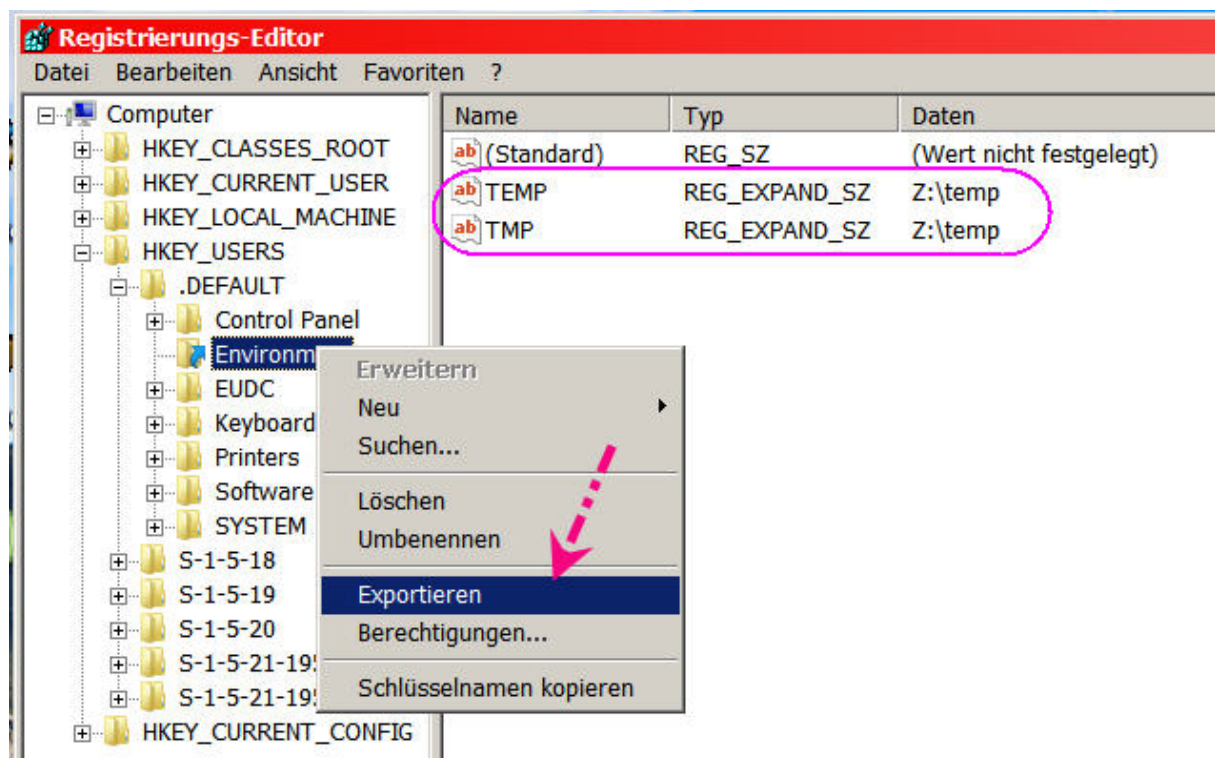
Registrierungs-Editor

Datei Bearbeiten Ansicht Favoriten ?

Computer
HKEY_CLASSES_ROOT
HKEY_CURRENT_USER
HKEY_LOCAL_MACHINE
HKEY_USERS
.DEFAULT
Control Panel
Environm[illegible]
EUDC
Keyboard
Printers
Software
SYSTEM
S-1-5-18
S-1-5-19
S-1-5-20
S-1-5-21-19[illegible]
S-1-5-21-19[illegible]
HKEY_CURRENT_CONFIG

| Name | Typ | Daten |
|---|---|---|
| (Standard) | REG_SZ | (Wert nicht festgelegt) |
| TEMP | REG_EXPAND_SZ | Z:\temp |
| TMP | REG_EXPAND_SZ | Z:\temp |

Erweitern
Neu
Suchen...
Löschen
Umbenennen
Exportieren
Berechtigungen...
Schlüsselnamen kopieren